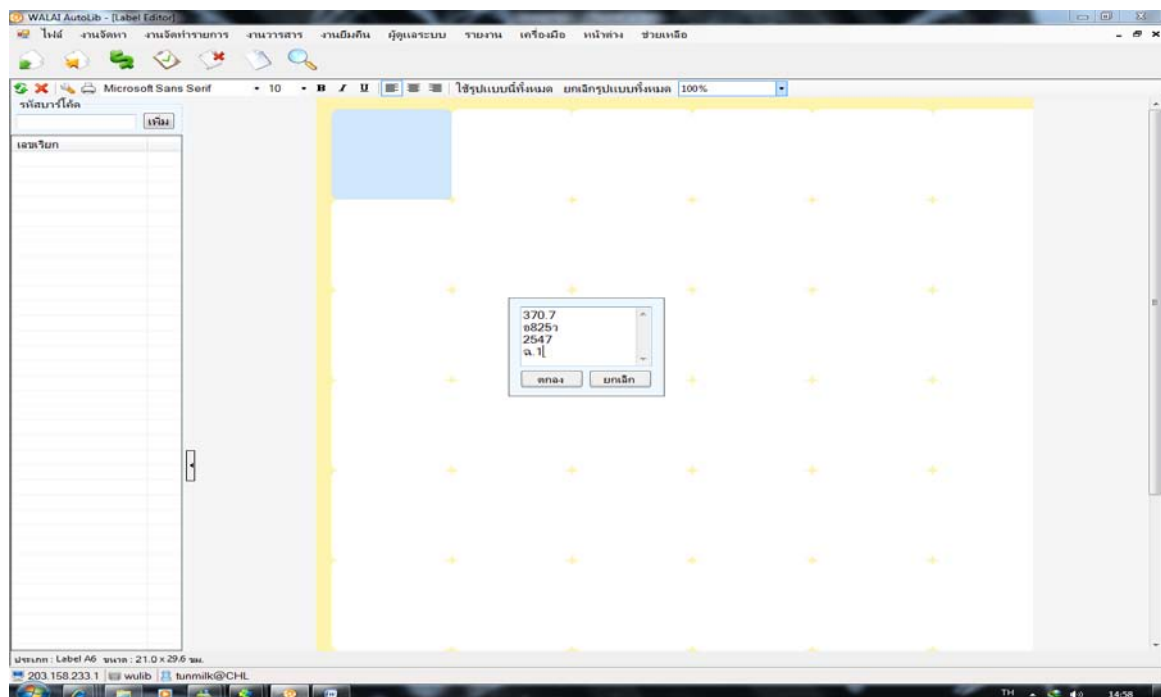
WALAI AutoLib - [Label Editor]

ไฟล์ งานจัดหา งานจัดทำรายการ งานวารสาร งานยืมคืน ผู้ดูแลระบบ รายงาน เครื่องมือ หน้าต่าง ช่วยเหลือ

Microsoft Sans Serif 10 B I U ใช้รูปแบบนี้ทั้งหมด ยกเลิกรูปแบบทั้งหมด 100%

รหัสบาร์โค้ด

เพิ่ม

เลขเรียก

370.7
อ825ว
2547
ฉ.1

ตกลง ยกเลิก

ประเภท : Label A6 ขนาด : 21.0 x 29.6 ซม.

203.158.233.1 wulib tunmilk@CHL

TH 14:58